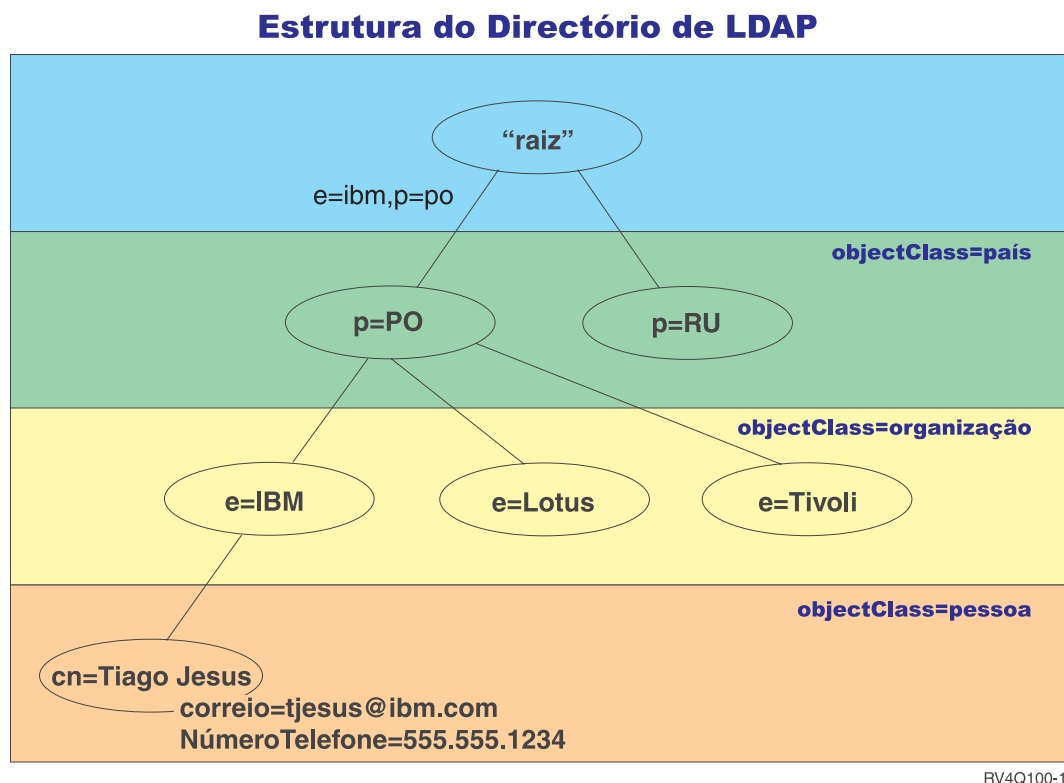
Estrutura do Directório de LDAP

“raiz”

e=ibm,p=po

objectClass=país

p=PO

p=RU

objectClass=organização

e=IBM

e=Lotus

e=Tivoli

objectClass=pessoa

cn=Tiago Jesus

correio=tjesus@ibm.com

NúmeroTelefone=555.555.1234

RV4Q100-1